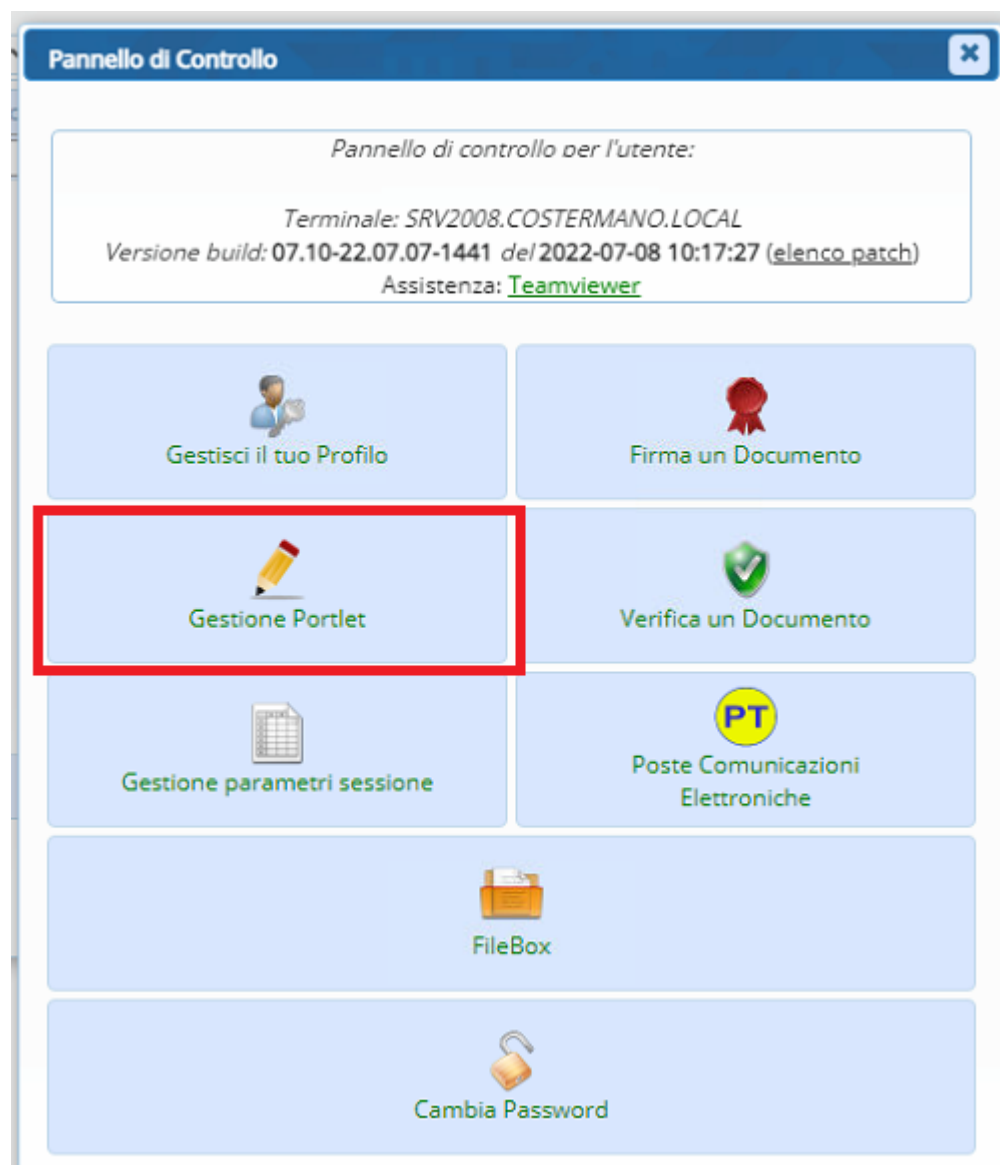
Pannello di Controllo

Pannello di controllo per l'utente:

Terminale: SRV2008.COSTERMANO.LOCAL
Versione build: 07.10-22.07.07-1441 del 2022-07-08 10:17:27 (elenco patch)
Assistenza: Teamviewer

Gestisci il tuo Profilo

Firma un Documento

Gestione Portlet

Verifica un Documento

Gestione parametri sessione

PT

Poste Comunicazioni Elettroniche

FileBox

Cambia Password